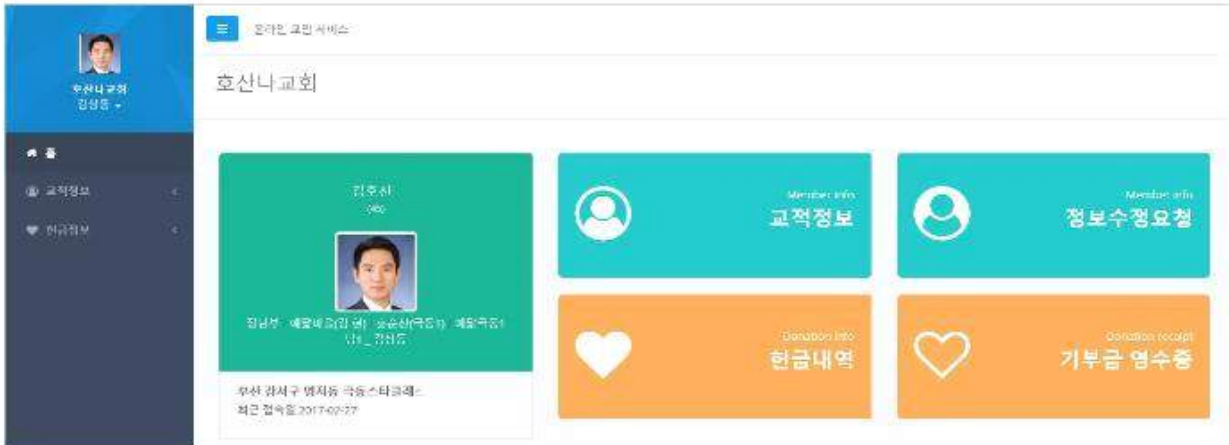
호산나교회
김상동

홈
교적정보
헌금정보

온라인 교인 서비스

호산나교회

김주신
(46)

집사부 예향베드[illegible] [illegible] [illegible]
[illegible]

부산 강서구 명지동 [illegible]
최근 접속일 2017-02-27

Member info
교적정보

Member info
정보수정요청

Donation info
헌금내역

Donation receipt
기부금 영수증